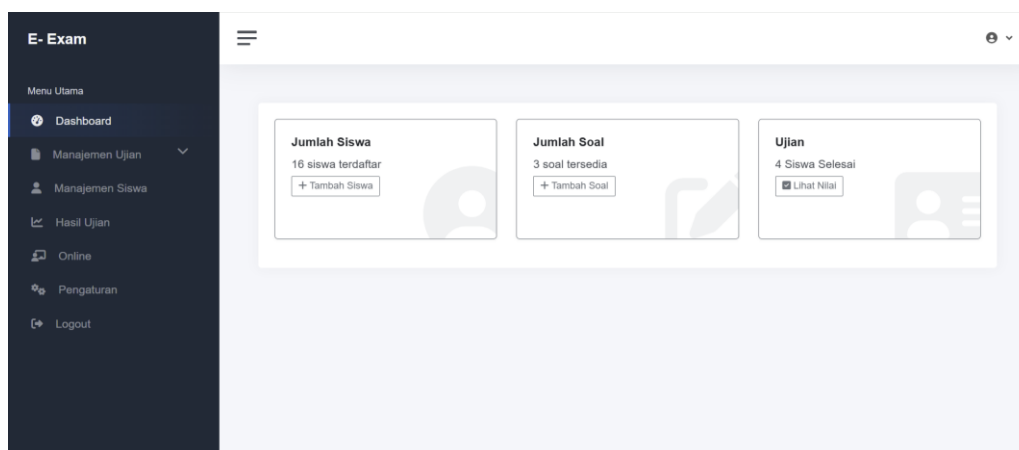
E- Exam

Menu Utama

Dashboard

Manajemen Ujian

Manajemen Siswa

Hasil Ujian

Online

Pengaturan

Logout

Jumlah Siswa
16 siswa terdaftar
+ Tambah Siswa

Jumlah Soal
3 soal tersedia
+ Tambah Soal

Ujian
4 Siswa Selesai
Lihat Nilai